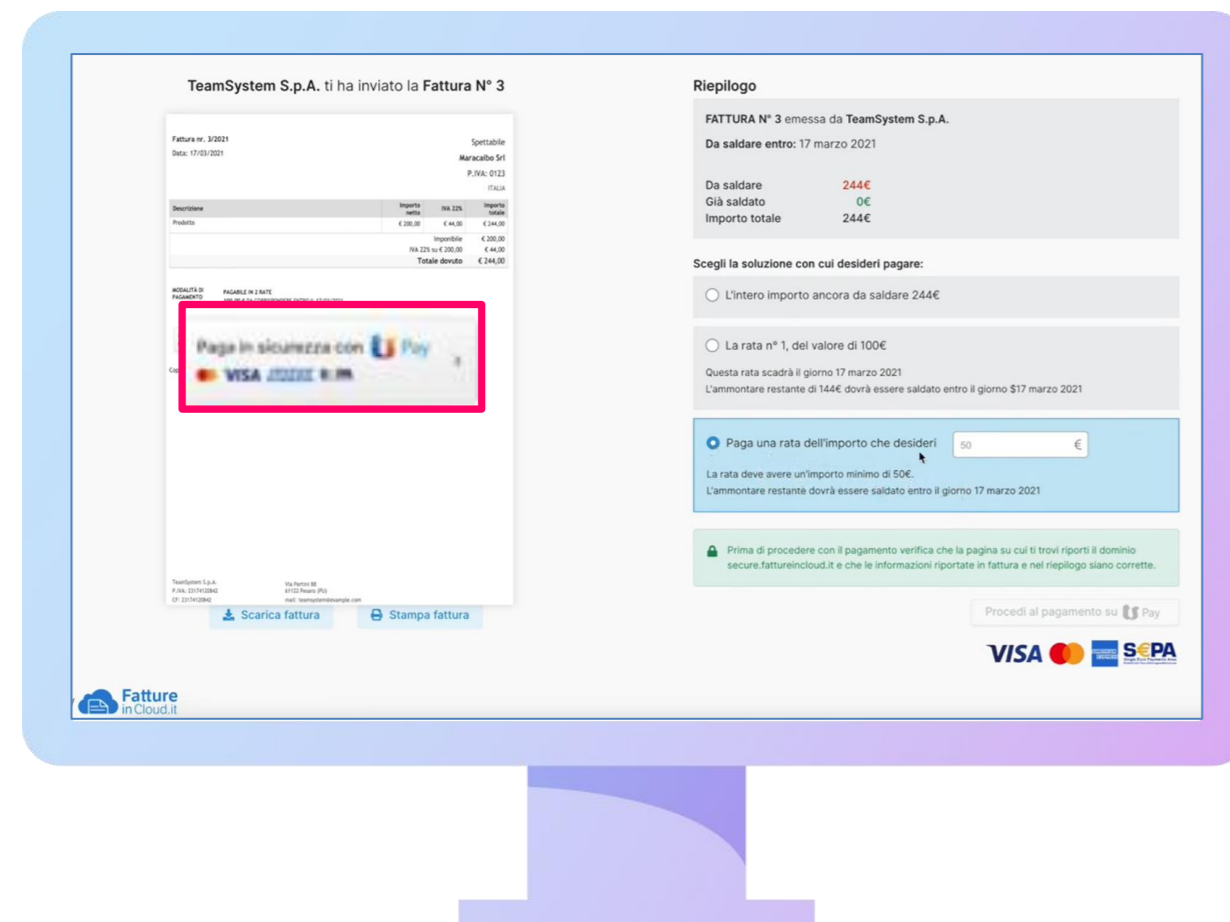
TeamSystem S.p.A. ti ha inviato la Fattura N° 3

Fattura nr. 3/2021
Data: 17/03/2021

Spettabile
Maracaibo Srl
P.IVA: 0123
ITALIA

| Descrizione | Importo netto | IVA 22% | Importo totale |
|---|---|---|---|
| Prodotto | € 200,00 | € 44,00 | € 244,00 |

Imponibile € 200,00
IVA 22% su € 200,00 € 44,00
Totale dovuto € 244,00

MODALITÀ DI PAGAMENTO
PAGABILE IN 2 RATE
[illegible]

Paga in sicurezza con Pay
VISA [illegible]

TeamSystem S.p.A.
P.IVA: 23174120842
CF: 23174120842
Via Partini 88
61122 Pesaro (PU)
mail: teamsystem@example.com

Scarica fattura
Stampa fattura

Riepilogo

FATTURA N° 3 emessa da TeamSystem S.p.A.
Da saldare entro: 17 marzo 2021

Da saldare 244€
Già saldato 0€
Importo totale 244€

Scegli la soluzione con cui desideri pagare:

L'intero importo ancora da saldare 244€

La rata n° 1, del valore di 100€
Questa rata scadrà il giorno 17 marzo 2021
L'ammontare restante di 144€ dovrà essere saldato entro il giorno $17 marzo 2021

Paga una rata dell'importo che desideri
50 €
La rata deve avere un'importo minimo di 50€.
L'ammontare restante dovrà essere saldato entro il giorno 17 marzo 2021

Prima di procedere con il pagamento verifica che la pagina su cui ti trovi riporti il dominio secure.fattureincloud.it e che le informazioni riportate in fattura e nel riepilogo siano corrette.

Procedi al pagamento su Pay

VISA SEPA

Fatture in Cloud.it